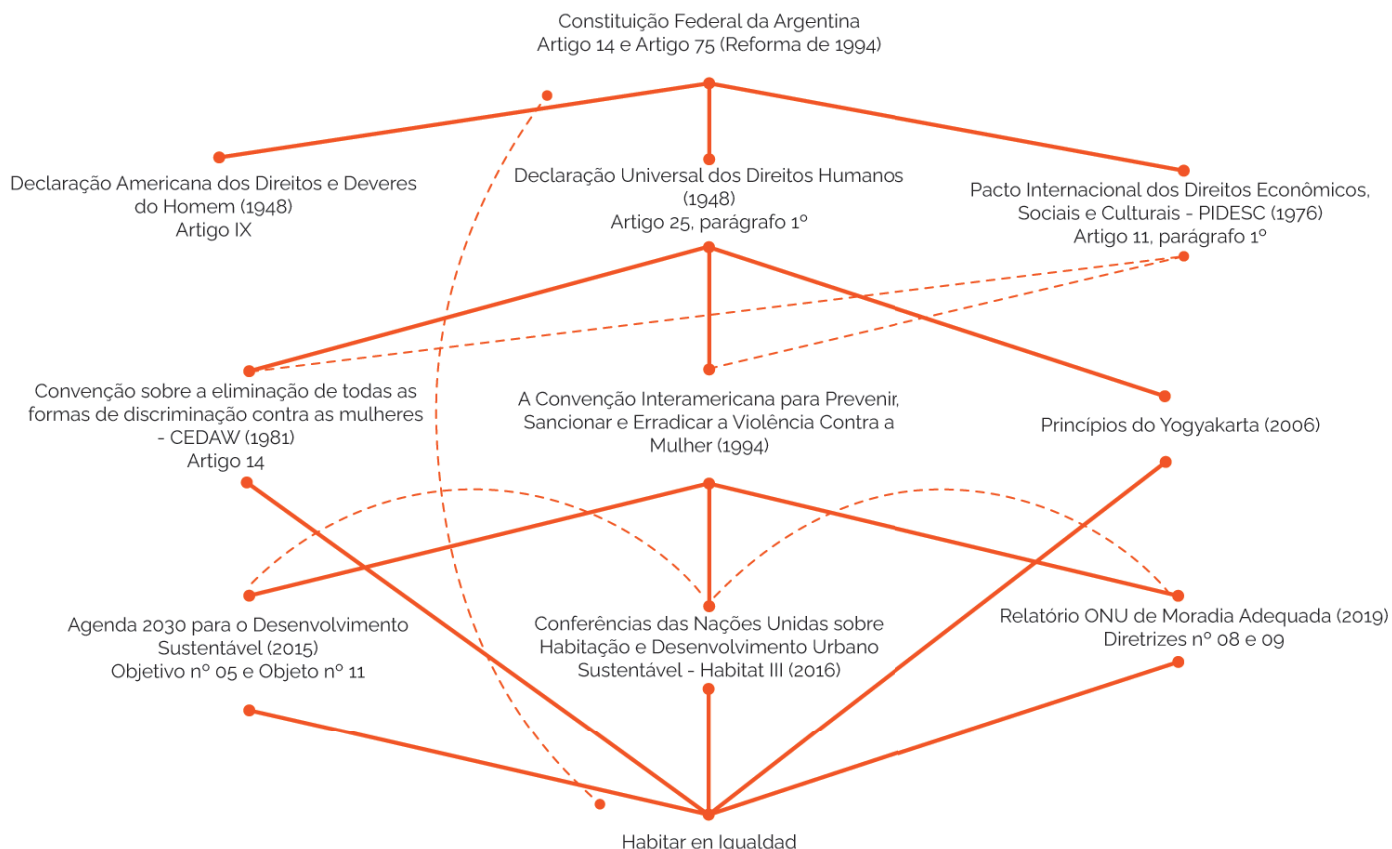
Constituição Federal da Argentina
Artigo 14 e Artigo 75 (Reforma de 1994)

Declaração Americana dos Direitos e Deveres do Homem (1948)
Artigo IX

Declaração Universal dos Direitos Humanos (1948)
Artigo 25, parágrafo 1º

Pacto Internacional dos Direitos Econômicos, Sociais e Culturais - PIDESC (1976)
Artigo 11, parágrafo 1º

Convenção sobre a eliminação de todas as formas de discriminação contra as mulheres - CEDAW (1981)
Artigo 14

A Convenção Interamericana para Prevenir, Sancionar e Erradicar a Violência Contra a Mulher (1994)

Princípios do Yogyakarta (2006)

Agenda 2030 para o Desenvolvimento Sustentável (2015)
Objetivo nº 05 e Objeto nº 11

Conferências das Nações Unidas sobre Habitação e Desenvolvimento Urbano Sustentável - Habitat III (2016)

Relatório ONU de Moradia Adequada (2019)
Diretrizes nº 08 e 09

Habitar en Igualdad